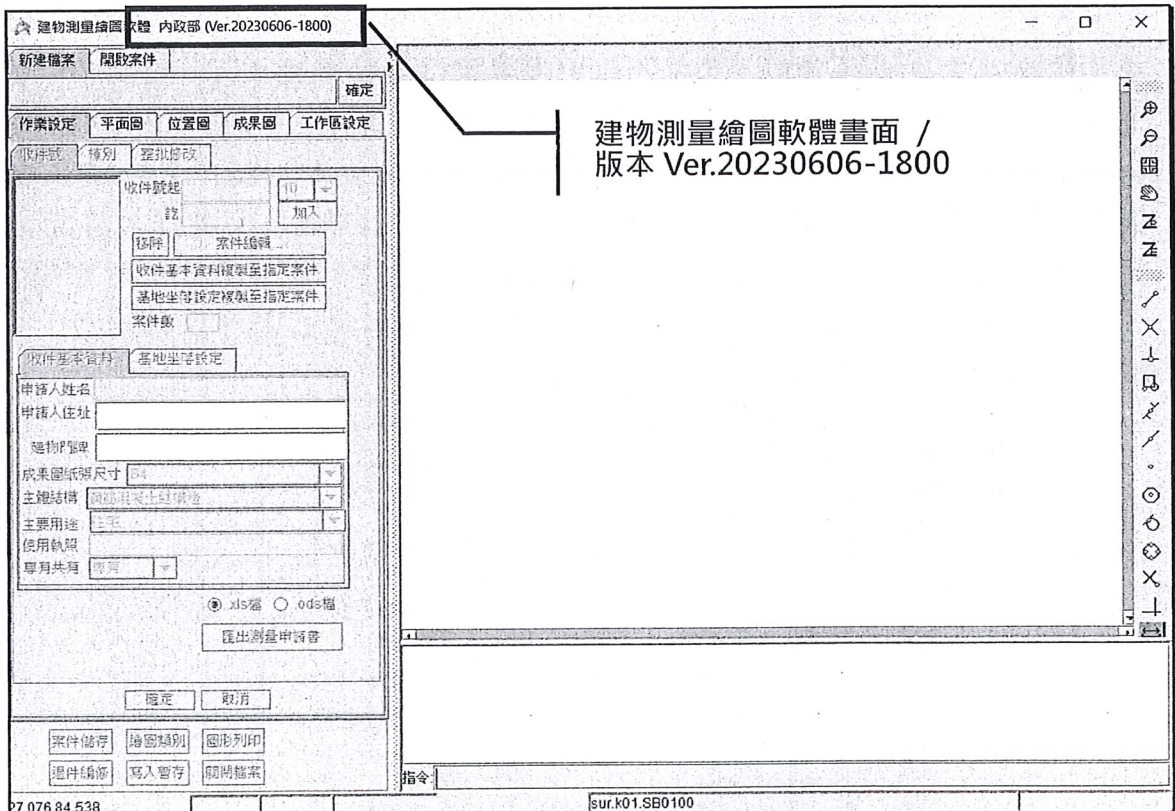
建物測量繪圖軟體 內政部 (Ver.20230606-1800)

新建檔案 開啟案件

確定

作業設定 平面圖 位置圖 成果圖 工作區設定

收件號 棟別 整批修改

收件號起 10
訖 加入
移除 案件編輯...
收件基本資料複製至指定案件
基地坐落設定複製至指定案件
案件數

收件基本資料 基地坐落設定

申請人姓名
申請人住址
建物門牌
成果圖紙張尺寸 B4
主體結構 鋼筋混凝土造構造
主要用途 住宅
使用執照
專有共有 專有

xls檔 ods檔

匯出測量申請書

確定 取消

案件儲存 繪圖類別 圖形列印
退件編修 寫入暫存 關閉檔案

27 076 84 538

建物測量繪圖軟體畫面 /
版本 Ver.20230606-1800

指令

sur.k01.SB0100